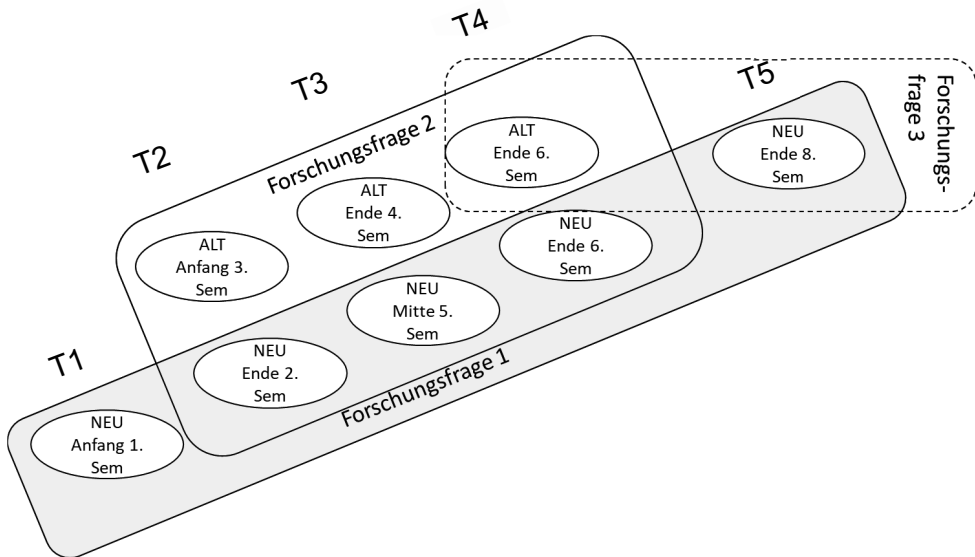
T4

T3

T5

Forschungsfrage 3

T2

Forschungsfrage 2

ALT
Ende 6.
Sem

NEU
Ende 8.
Sem

ALT
Ende 4.
Sem

NEU
Ende 6.
Sem

ALT
Anfang 3.
Sem

NEU
Mitte 5.
Sem

T1

NEU
Ende 2.
Sem

Forschungsfrage 1

NEU
Anfang 1.
Sem